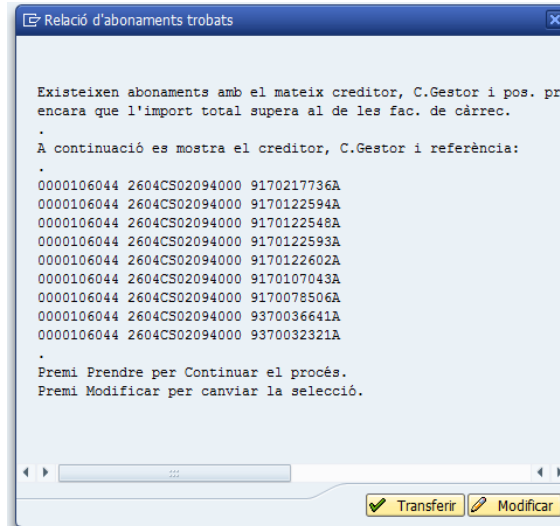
Relació d'abonaments trobats

Existeixen abonaments amb el mateix creditor, C.Gestor i pos. pr
encara que l'import total supera al de les fac. de càrrec.
.
A continuació es mostra el creditor, C.Gestor i referència:
.
0000106044 2604CS02094000 9170217736A
0000106044 2604CS02094000 9170122594A
0000106044 2604CS02094000 9170122548A
0000106044 2604CS02094000 9170122593A
0000106044 2604CS02094000 9170122602A
0000106044 2604CS02094000 9170107043A
0000106044 2604CS02094000 9170078506A
0000106044 2604CS02094000 9370036641A
0000106044 2604CS02094000 9370032321A
.
Premi Prendre per Continuar el procés.
Premi Modificar per canviar la selecció.

Transferir Modificar